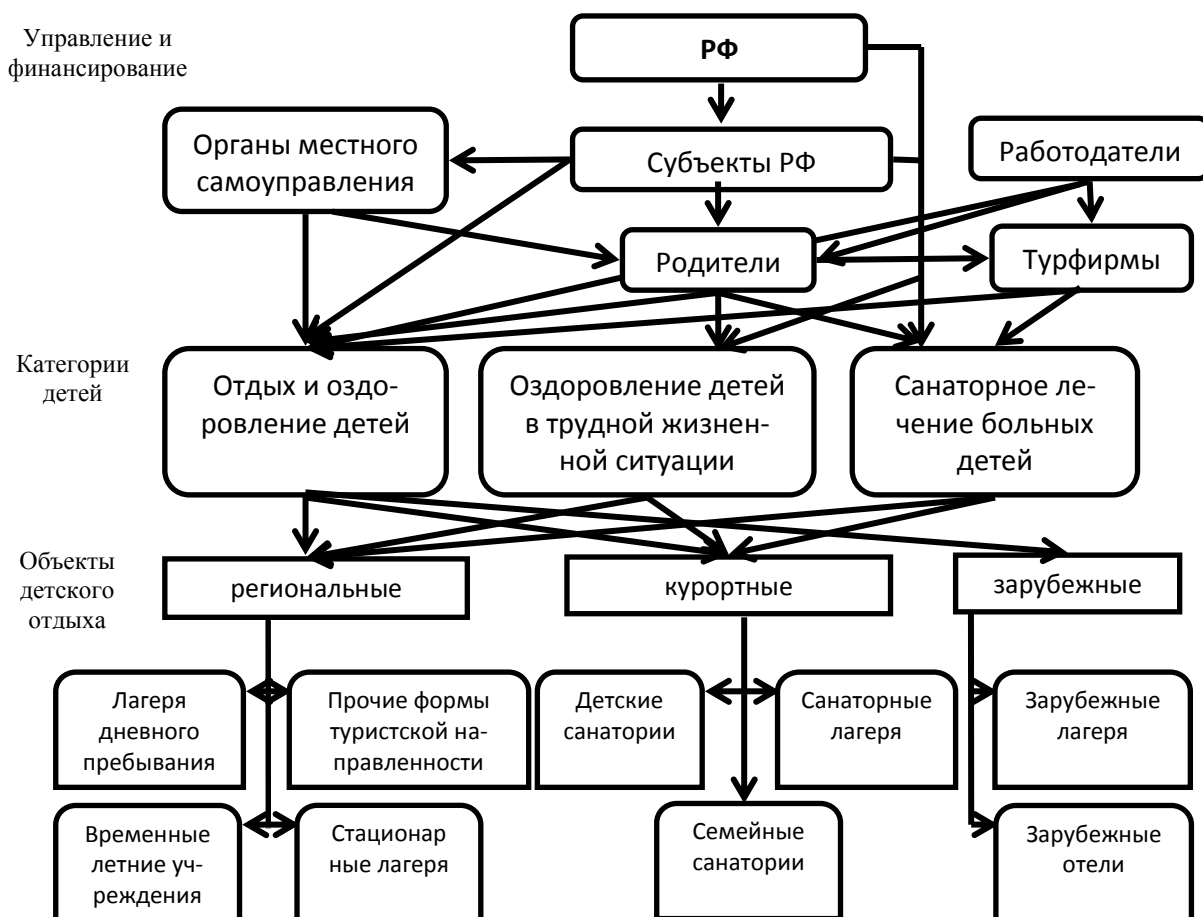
Управление и финансирование

РФ

Органы местного самоуправления

Субъекты РФ

Работодатели

Родители

Турфирмы

Категории детей

Отдых и оздоровление детей

Оздоровление детей в трудной жизненной ситуации

Санаторное лечение больных детей

Объекты детского отдыха

региональные

курортные

зарубежные

Лагеря дневного пребывания

Прочие формы туристской направленности

Детские санатории

Санаторные лагеря

Зарубежные лагеря

Временные летние учреждения

Стационар ные лагеря

Семейные санатории

Зарубежные отели